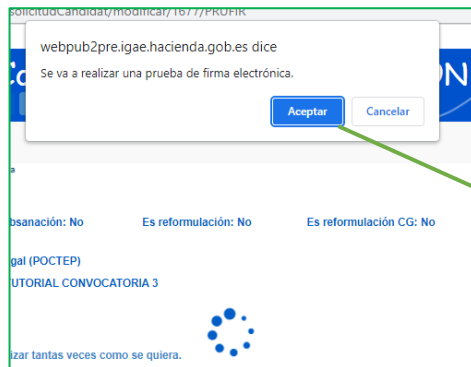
solicitudCandidat/modificar/1677/PROFIR

webpub2pre.igae.hacienda.gob.es dice

Se va a realizar una prueba de firma electrónica.

Aceptar

Cancelar

Co

ON

a

bsanación: No

Es reformulación: No

Es reformulación CG: No

gal (POCTEP)

UTORIAL CONVOCATORIA 3

izar tantas veces como se quiera.